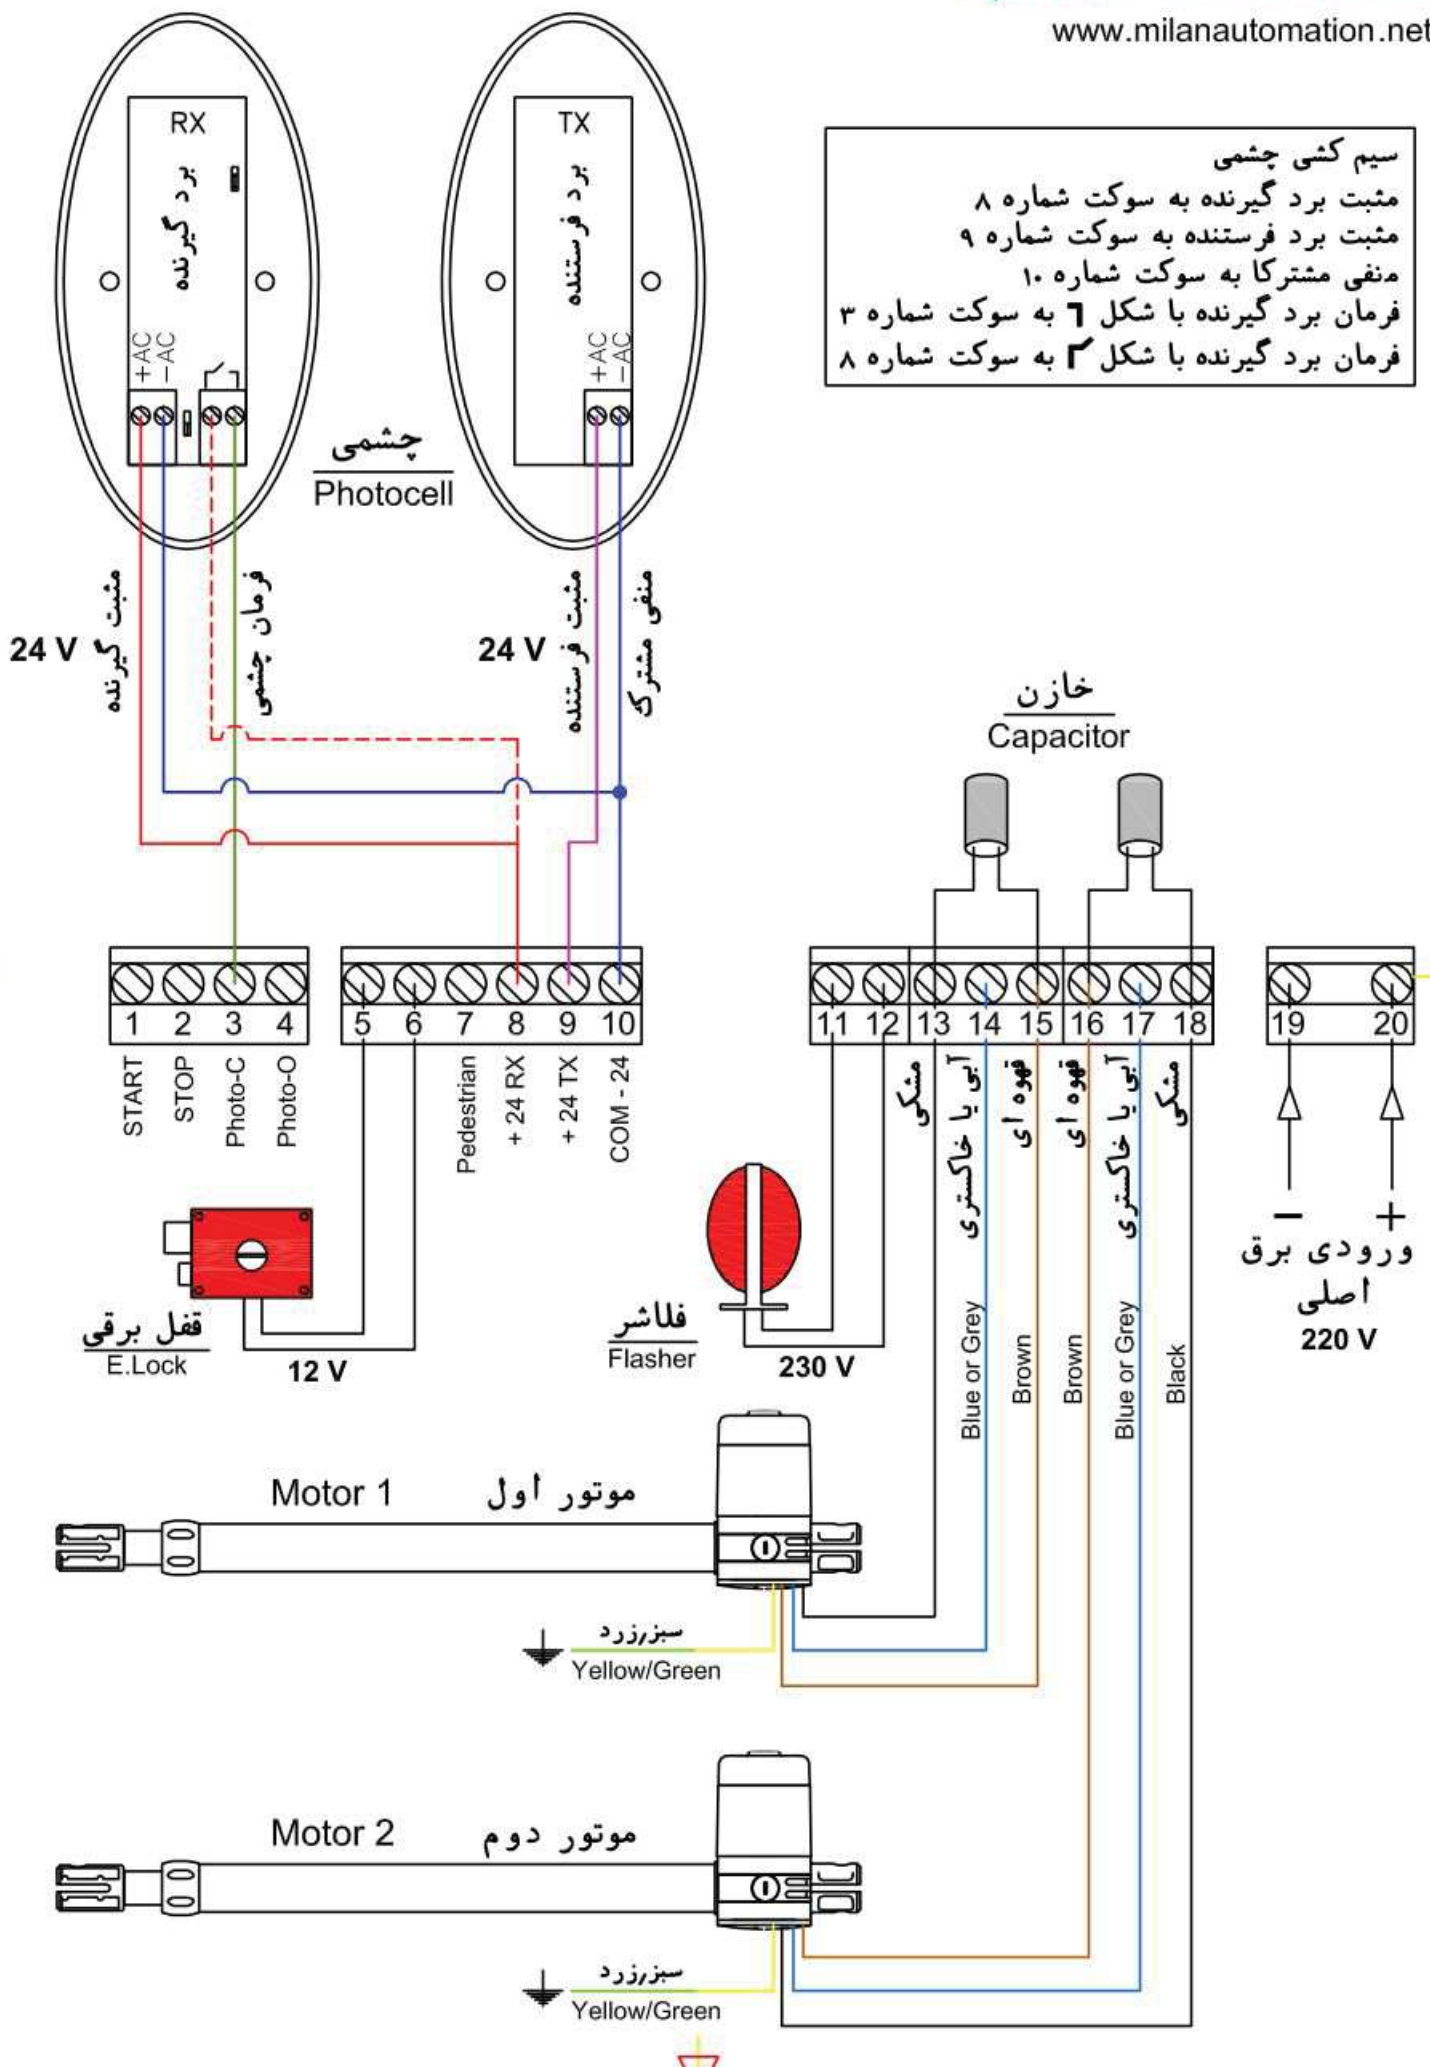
www.milanautomation.net

سیم کشی چشمی
مثبت برد گیرنده به سوکت شماره ۸
مثبت برد فرستنده به سوکت شماره ۹
منفی مشترکا به سوکت شماره ۱۰
فرمان برد گیرنده با شکل ٦ به سوکت شماره ۳
فرمان برد گیرنده با شکل ٢ به سوکت شماره ۸

RX
برد گیرنده
+AC
−AC

TX
برد فرستنده
+AC
−AC

چشمی
Photocell

24 V
مثبت گیرنده
فرمان چشمی

24 V
مثبت فرستنده
منفی مشترک

خازن
Capacitor

| 1 | 2 | 3 | 4 |
|---|---|---|---|
| START | STOP | Photo-C | Photo-O |

| 5 | 6 | 7 | 8 | 9 | 10 |
|---|---|---|---|---|---|
| | | Pedestrian | + 24 RX | + 24 TX | COM - 24 |

| 11 | 12 | 13 | 14 | 15 | 16 | 17 | 18 |
|---|---|---|---|---|---|---|---|
| | | مشکی | آبی یا خاکستری | قهوه ای | قهوه ای | آبی یا خاکستری | مشکی |

| 19 | 20 |
|---|---|
| − | + |

ورودی برق اصلی
220 V

قفل برقی
E.Lock
12 V

فلاشر
Flasher
230 V

Blue or Grey
Brown
Brown
Blue or Grey
Black

Motor 1
موتور اول
سبزرزرد
Yellow/Green

Motor 2
موتور دوم
سبزرزرد
Yellow/Green